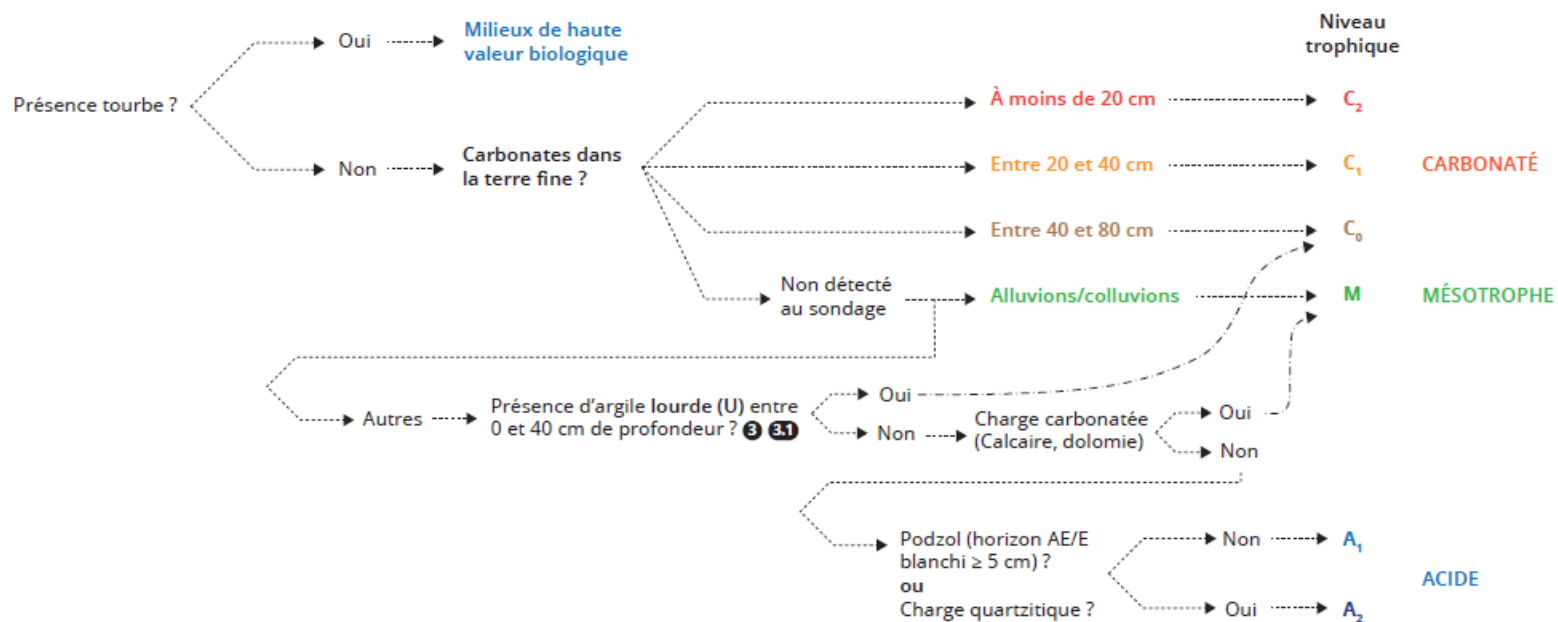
Niveau trophique

Présence tourbe ?

Oui

Milieux de haute valeur biologique

Non

Carbonates dans la terre fine ?

À moins de 20 cm

$C_2$

Entre 20 et 40 cm

$C_1$

CARBONATÉ

Entre 40 et 80 cm

$C_0$

Non détecté au sondage

Alluvions/colluvions

M

MÉSOTROPHE

Autres

Présence d'argile lourde (U) entre 0 et 40 cm de profondeur ? 3 3.1

Oui

Non

Charge carbonatée (Calcaire, dolomie)

Oui

Non

Podzol (horizon AE/E blanchi ≥ 5 cm) ?
ou
Charge quartzitique ?

Non

$A_1$

ACIDE

Oui

$A_2$